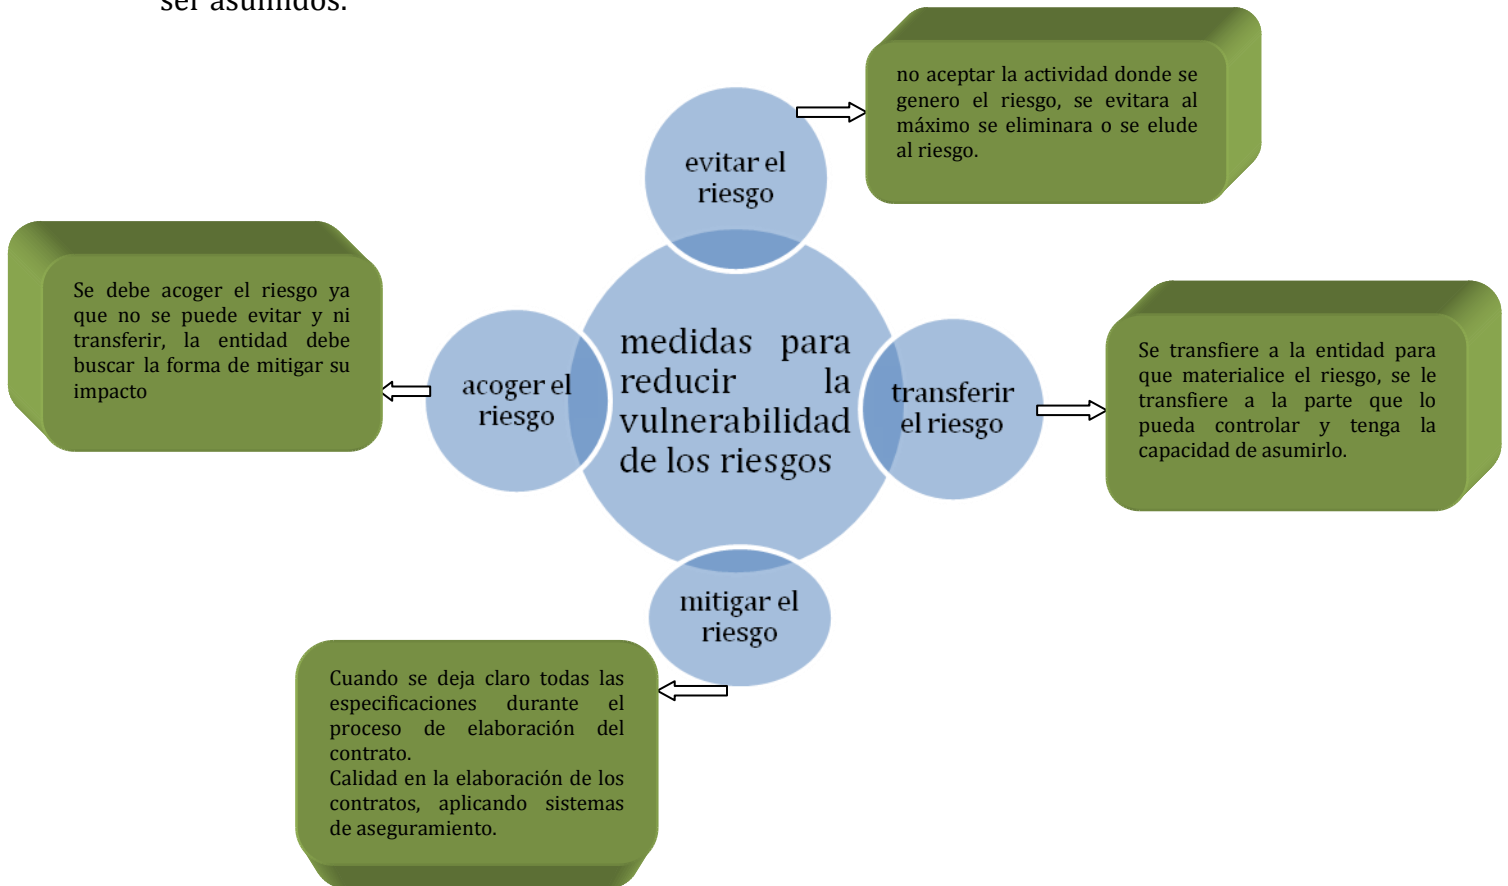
ser asumidos.

evitar el riesgo

no aceptar la actividad donde se genero el riesgo, se evitara al máximo se eliminara o se elude al riesgo.

Se debe acoger el riesgo ya que no se puede evitar y ni transferir, la entidad debe buscar la forma de mitigar su impacto

acoger el riesgo

medidas para reducir la vulnerabilidad de los riesgos

transferir el riesgo

Se transfiere a la entidad para que materialice el riesgo, se le transfiere a la parte que lo pueda controlar y tenga la capacidad de asumirlo.

mitigar el riesgo

Cuando se deja claro todas las especificaciones durante el proceso de elaboración del contrato.
Calidad en la elaboración de los contratos, aplicando sistemas de aseguramiento.